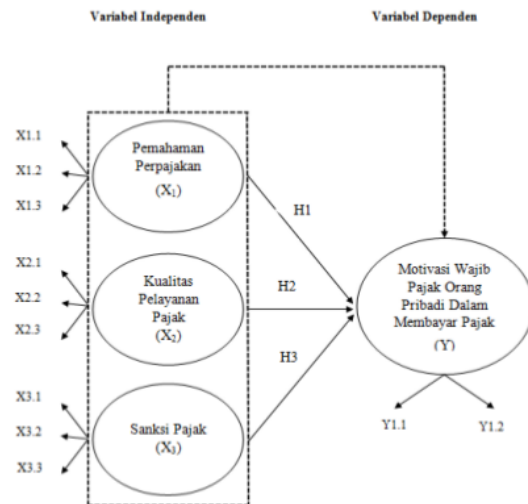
Variabel Independen

Variabel Dependen

X1.1

X1.2

X1.3

Pemahaman Perpajakan $(X_1)$

H1

X2.1

X2.2

X2.3

Kualitas Pelayanan Pajak $(X_2)$

H2

Motivasi Wajib Pajak Orang Pribadi Dalam Membayar Pajak (Y)

H3

X3.1

X3.2

X3.3

Sanksi Pajak $(X_3)$

Y1.1

Y1.2